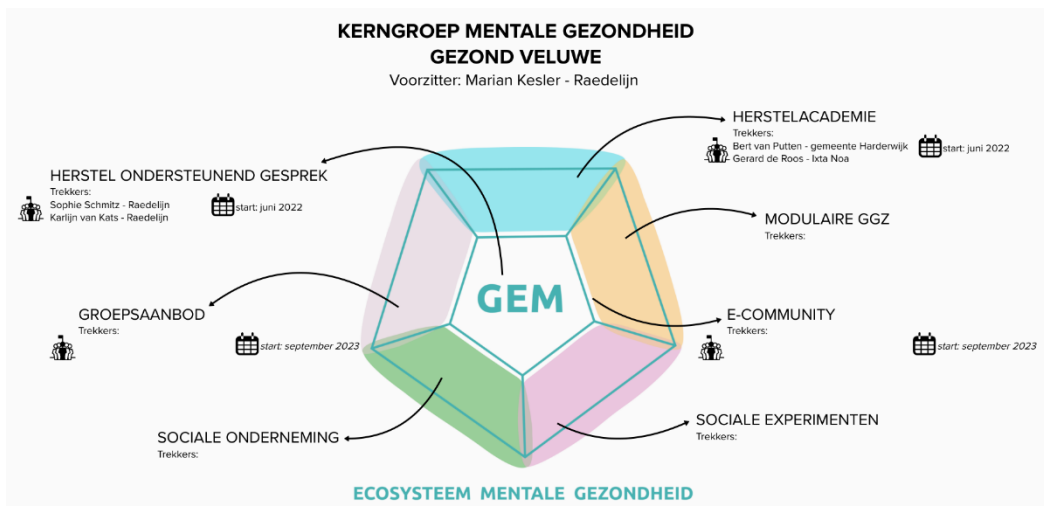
KERNGROEP MENTALE GEZONDHEID
GEZOND VELUWE
Voorzitter: Marian Kesler - Raedelijn

HERSTELACADEMIE
Trekkers:
Bert van Putten - gemeente Harderwijk
Gerard de Roos - Ixta Noa
start: juni 2022

HERSTEL ONDERSTEUNEND GESPREK
Trekkers:
Sophie Schmitz - Raedelijn
Karlijn van Kats - Raedelijn
start: juni 2022

MODULAIRE GGZ
Trekkers:

GEM

GROEPSAANBOD
Trekkers:
start: september 2023

E-COMMUNITY
Trekkers:
start: september 2023

SOCIALE EXPERIMENTEN
Trekkers:

SOCIALE ONDERNEMING
Trekkers:

ECOSYSTEEM MENTALE GEZONDHEID